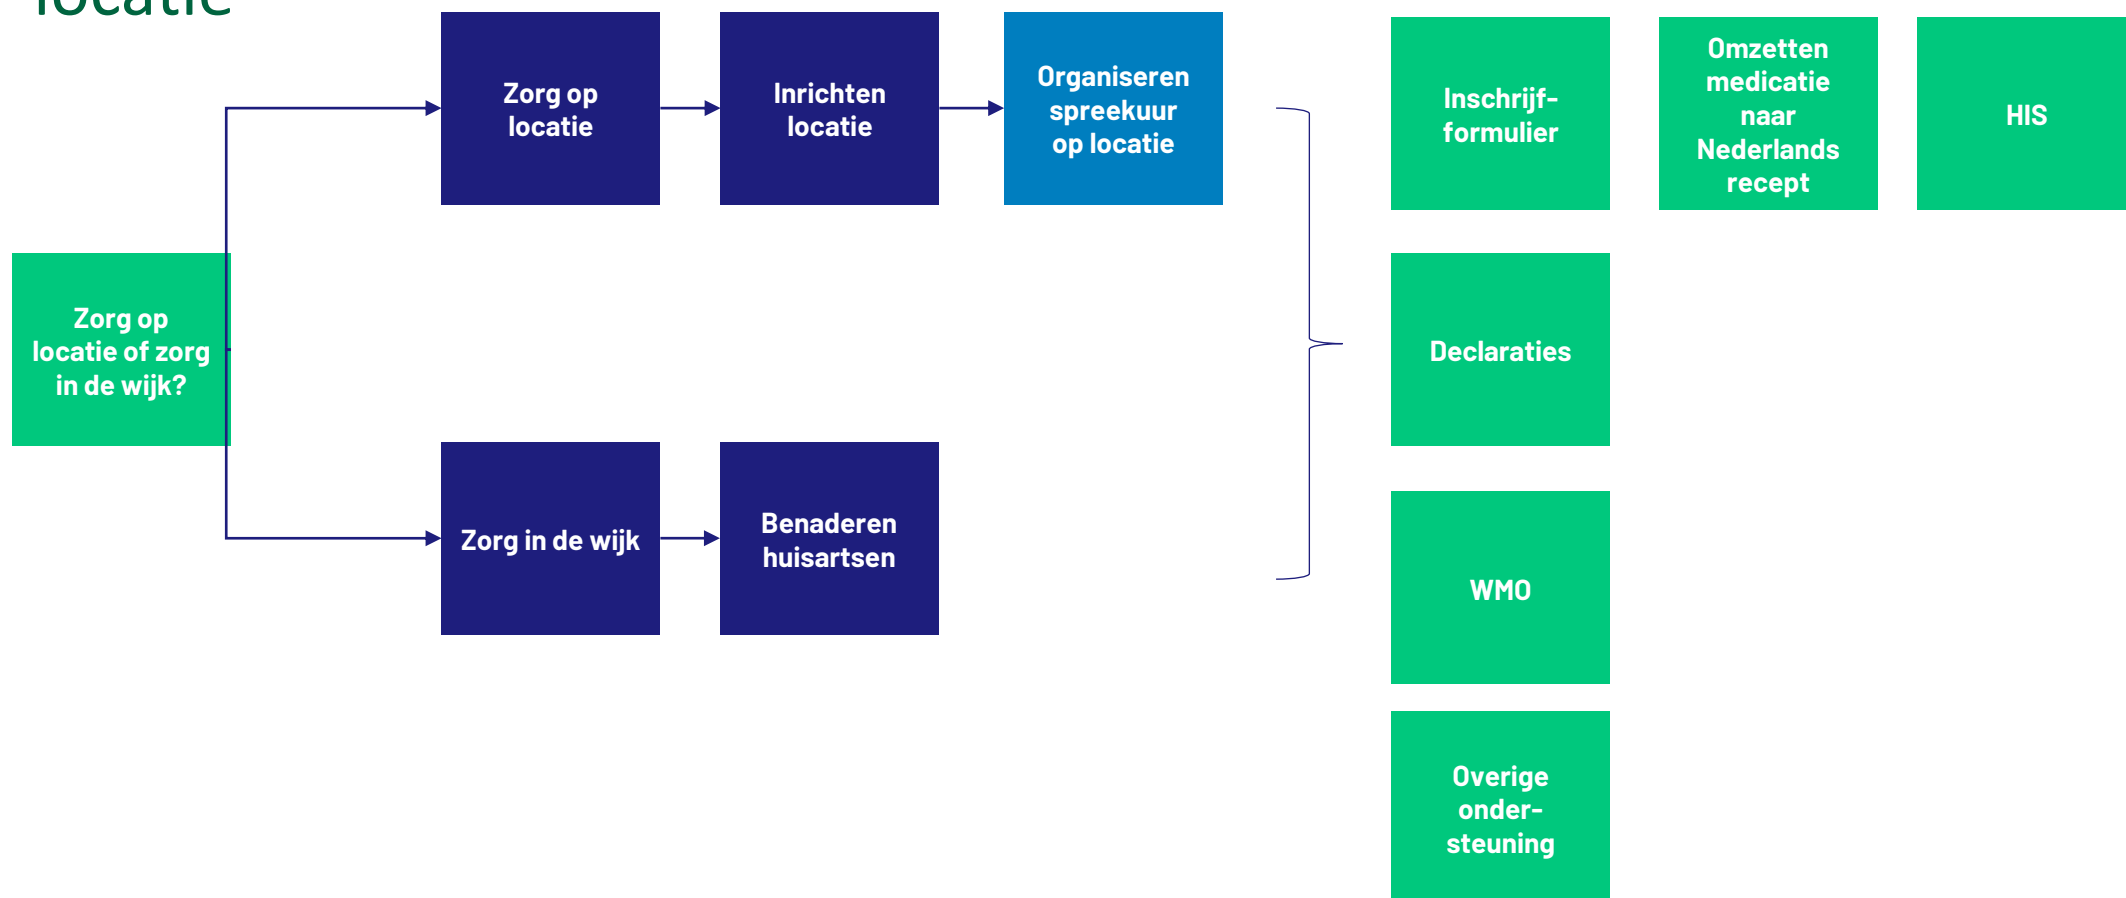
locatie

Zorg op locatie of zorg in de wijk?

Zorg op locatie

Inrichten locatie

Organiseren spreekuur op locatie

Zorg in de wijk

Benaderen huisartsen

Inschrijf-formulier

Omzetten medicatie naar Nederlands recept

HIS

Declaraties

WMO

Overige onder-steuning